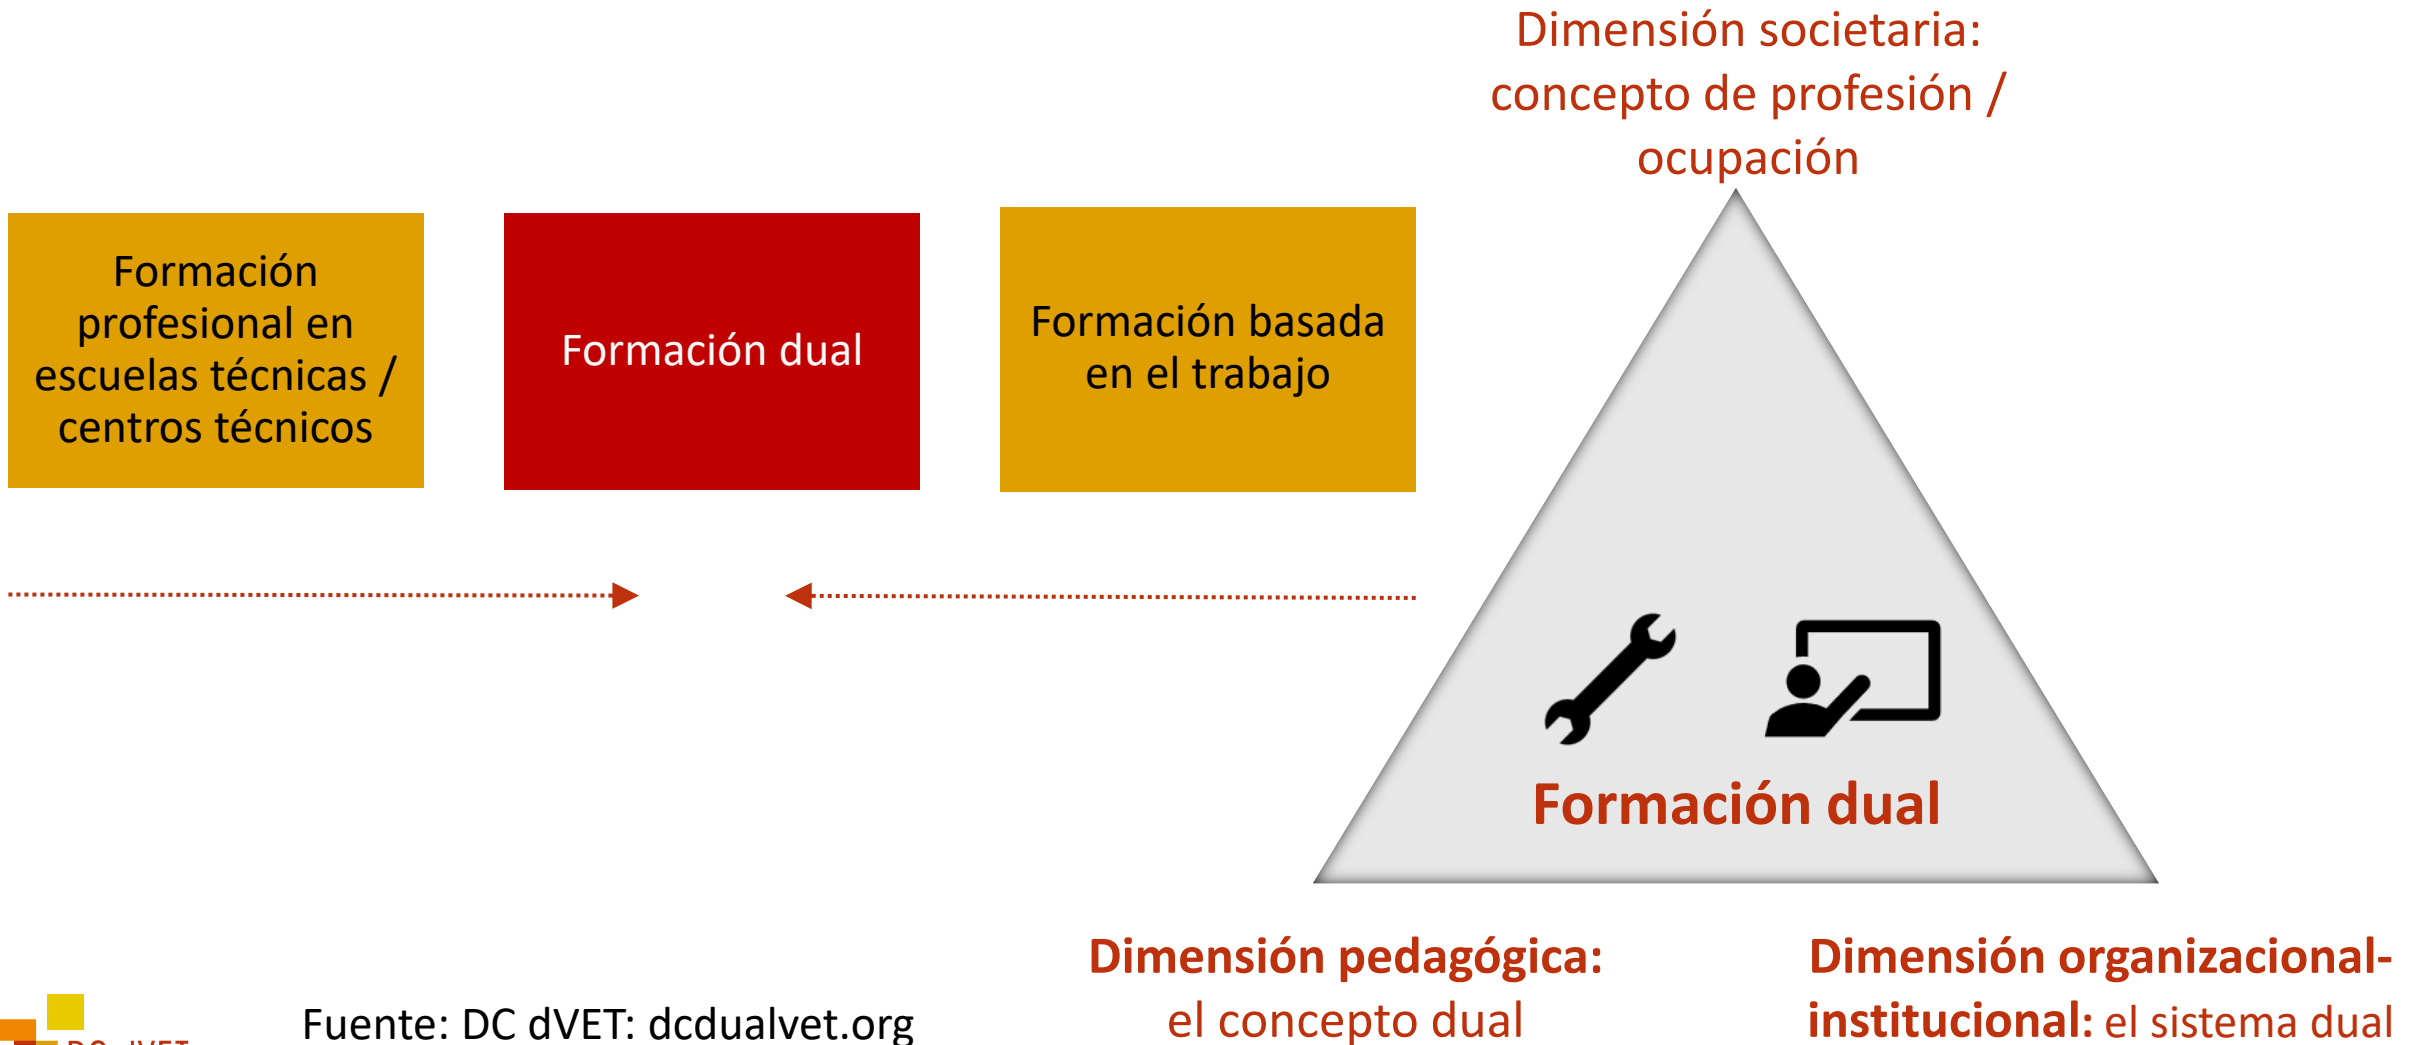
Dimensión societaria: concepto de profesión / ocupación

Formación profesional en escuelas técnicas / centros técnicos

Formación dual

Formación basada en el trabajo

Formación dual

Dimensión pedagógica: el concepto dual

Dimensión organizacional-institucional: el sistema dual

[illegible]

Fuente: DC dVET: dcdualvet.org